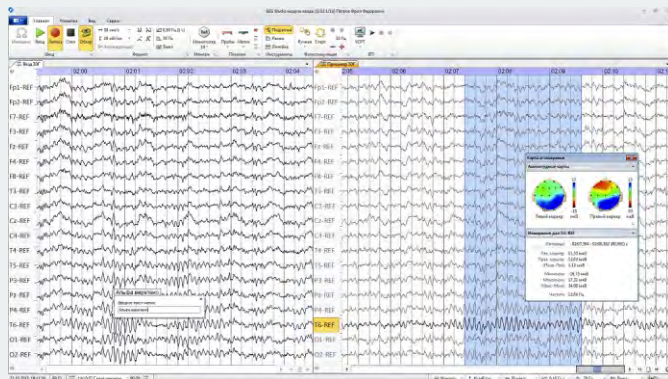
EEG Studio вкладки видео (2.52.1/13) Пленка Фрост Федорович

Главная Разметка Вид Сервис

Вид ЭЭГ

02:00 02:01 02:02 02:03 02:04

Fp1-REF
Fp2-REF
F7-REF
F3-REF
Fz-REF
F4-REF
F8-REF
T3-REF
C3-REF
Cz-REF
C4-REF
T4-REF
T5-REF
P3-REF
Pz-REF
P4-REF
T6-REF
O1-REF
O2-REF

Просмотр ЭЭГ

02:05 02:06 02:07 02:08 02:09 02:10

Fp1-REF
Fp2-REF
F7-REF
F3-REF
Fz-REF
F4-REF
F8-REF
T3-REF
C3-REF
Cz-REF
C4-REF
T4-REF
T5-REF
P3-REF
Pz-REF
P4-REF
T6-REF
O1-REF
O2-REF

Карты и измерения

Амплитудные карты

Левый маркер

Правый маркер

Измерения для T6-REF

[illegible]